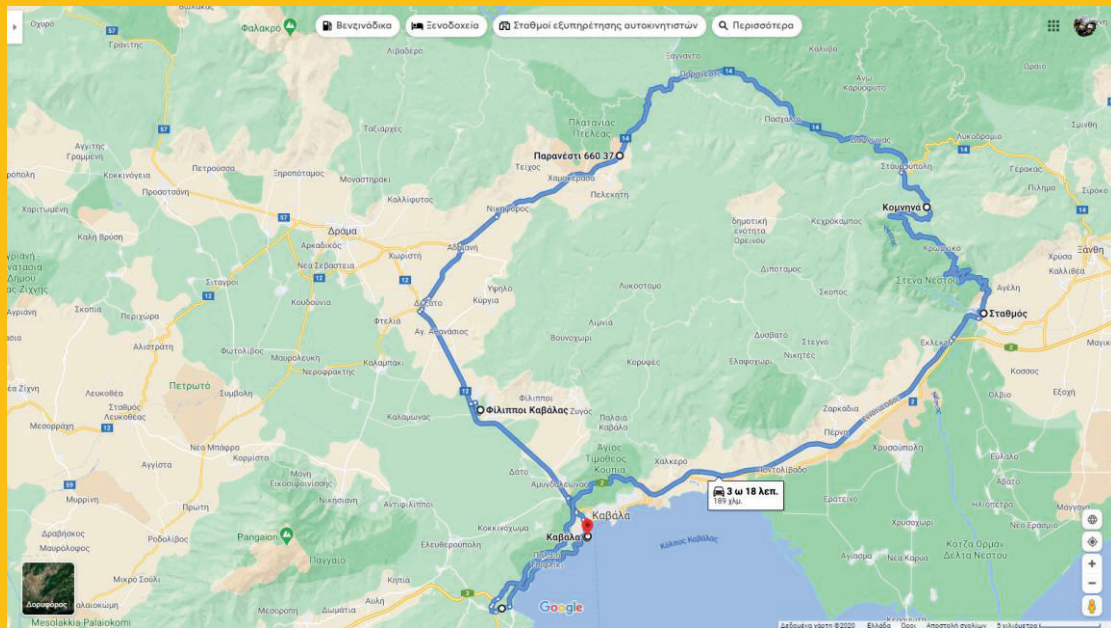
Βενζινάδικα
Ξενοδοχεία
Σταθμοί εξυπηρέτησης αυτοκινητιστών
Περισσότερα

Φαλακρό
Οχυρό
Γρανίτης
Λιβαδερό
Εξοχή
Καλύβα
Άνω Καρυόφυτο
Πλατανιάς Πτελέας
Ταξιάρχες
Αγγίτης
Γραμμένη
Κοκκινόγεια
Πετρούσσα
Ξηροπόταμος
Μοναστηράκι
Παρανέστι 660 37
Τείχος
Χαλκόροχα
Πελεκητή
Πασχαλιά
Σταυρούπολη
Λυκόδρομιο
Σμίνθη
Γέρακας
Πλήμα
Προσοτσάνη
Χαριτωμένη
Καλλίφυτος
Νικηφόρος
Δράμα
Αρκαδικός
Χωριστή
Αδριανή
Κοιμηνά
δημοτική ενότητα Ορεινού
Κεχροκάμπος
Καλή Βρύση
Νέα Σέρβιστα
Ύψηλο
Κύργια
Δοξάτο
Αγ. Αθανάσιος
Φτελιά
Σκοπιά
Περιχώρα
Κουδουνιά
Σιταγροί
Λυκόστομο
Λιμνιά
Βουνοχώρι
Διποταμος
Σκοπός
Στενά Νέστου
Ξάνθη
Χρύσα
Καλλιθέα
Αγέλη
Σταθμός
Αλιστράτη
Φωτολίβος
Μαυρολευκή
Νεροφρακτης
Καλαμπάκι
Πετρωτό
Συμβολή
Καλαμώνας
Φίλιπποι Καβάλας
Ζυγός
Φίλιπποι
Κορυφές
Δυσβάτο
Ελαφοχώρι
Νικητές
Στενό
Εκλεκτή
Κόσσος
Εξοχή
Μάγγανα
Λευκοθέα
Σταθμός Αγγίστης
Μεσορράχη
Αγγίστα
Νέα Μπάφρα
Μονή Εικοσιφοινίσσης
Παλαιά Καβάλα
Άγιος Τιμόθεος
Κουτια
Ζαρκαδιά
Πέρνη
Χαλκερό
Ποντολίβαδο
Χρυσοχώρι
Όλβια
Δάτο
Αμυγδαλεώνας
Μυρρίνη
Δραβήσκος
Μαυρόλοφος
Πρώτη
Ροδολίβος
Αντιφίλιπποι
Pangaion
Παγγαίο
Κοκκινόχωμα
Ελευθερούπολη
Καβάλα
3 ω 18 λεπ.
189 χλμ.
Κόλπος Καβάλας
Ερατεινό
Χρυσοχώρι
Αβδήρων
Πολύστυλο
Νέα Καρυα
Κοτζά Ορμάν Δέλτα Νέστου
Μικρό Σούλι
Κηπιά
Αυλή
Μεσολακκιά Palaiokomi
Δορυφόρος
Google
Δεδομένα χάρτη ©2020
Ελλάδα
Όροι
Αποστολή σχολίων
5 χιλιόμετρα